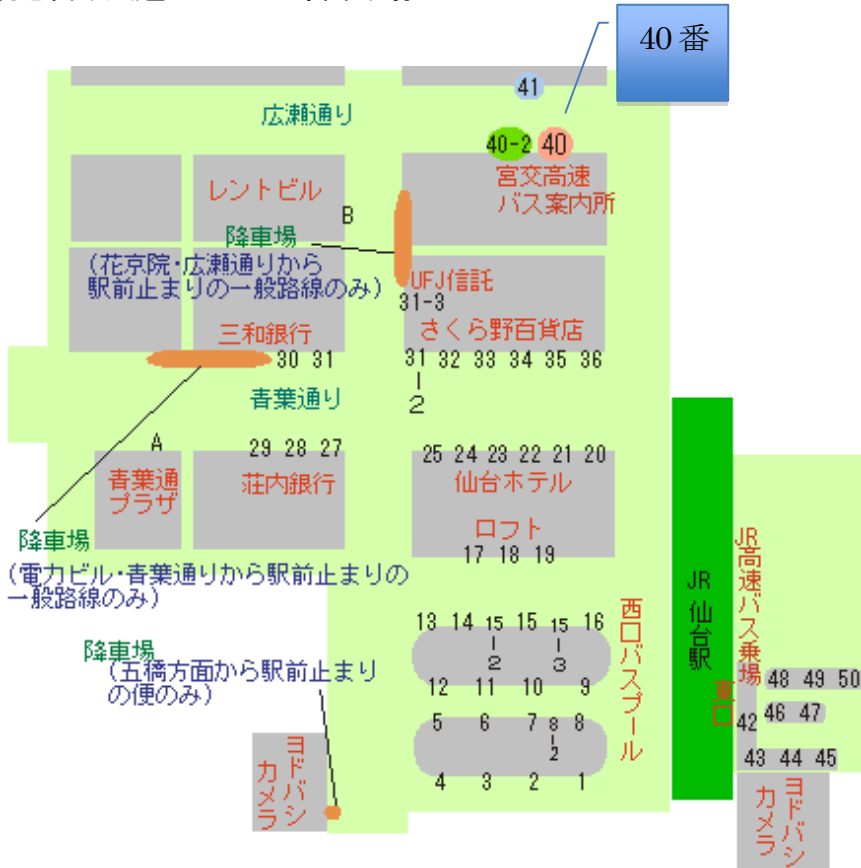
40番

41

広瀬通り

40-2 40

宮交高速
バス案内所

レントビル

B

降車場
（花京院・広瀬通りから
駅前止まりの一般路線のみ）

UFJ信託

31-3

さくら野百貨店

三和銀行

30 31

31 32 33 34 35 36

31-2

青葉通り

A

29 28 27

25 24 23 22 21 20

青葉通
プラザ

荘内銀行

仙台ホテル

ロフト

17 18 19

降車場
（電力ビル・青葉通りから駅前止まりの一般路線のみ）

13 14 15-2 15 15-3 16

12 11 10 9

5 6 7 8-2 8

4 3 2 1

西口バスプール

JR仙台駅

JR高速バス乗場

東口

48 49 50

42 46 47

43 44 45

降車場
（五橋方面から駅前止まりの便のみ）

ヨドバシカメラ

ヨドバシカメラ